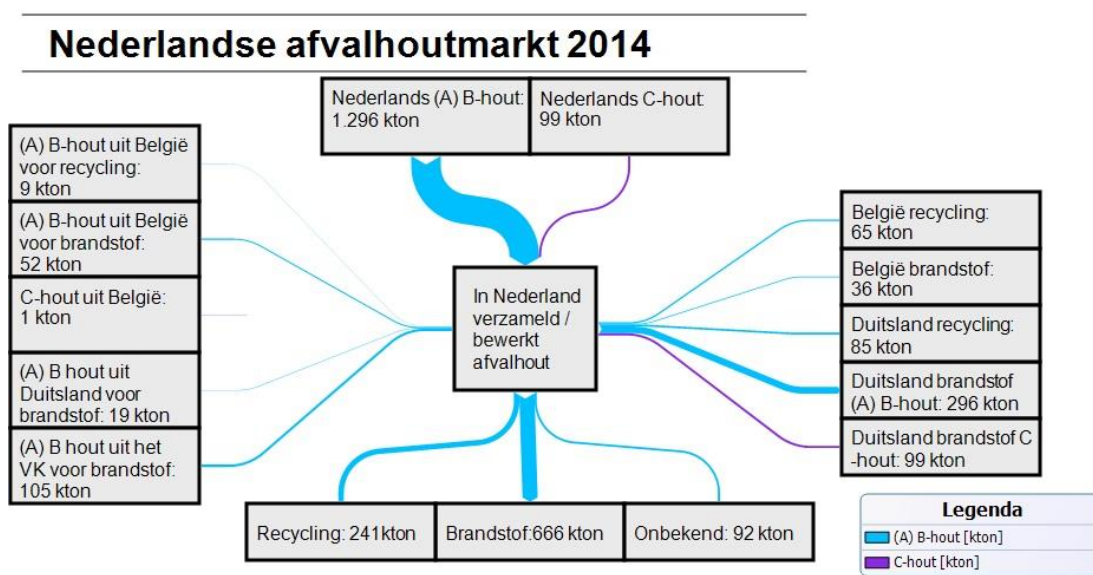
Nederlandse afvalhoutmarkt 2014

Nederlands (A) B-hout: 1.296 kton

Nederlands C-hout: 99 kton

(A) B-hout uit België voor recycling: 9 kton

(A) B-hout uit België voor brandstof: 52 kton

C-hout uit België: 1 kton

(A) B hout uit Duitsland voor brandstof: 19 kton

(A) B hout uit het VK voor brandstof: 105 kton

In Nederland verzameld / bewerkt afvalhout

België recycling: 65 kton

België brandstof: 36 kton

Duitsland recycling: 85 kton

Duitsland brandstof (A) B-hout: 296 kton

Duitsland brandstof C-hout: 99 kton

Recycling: 241kton

Brandstof:666 kton

Onbekend: 92 kton

Legenda
(A) B-hout [kton]
C-hout [kton]